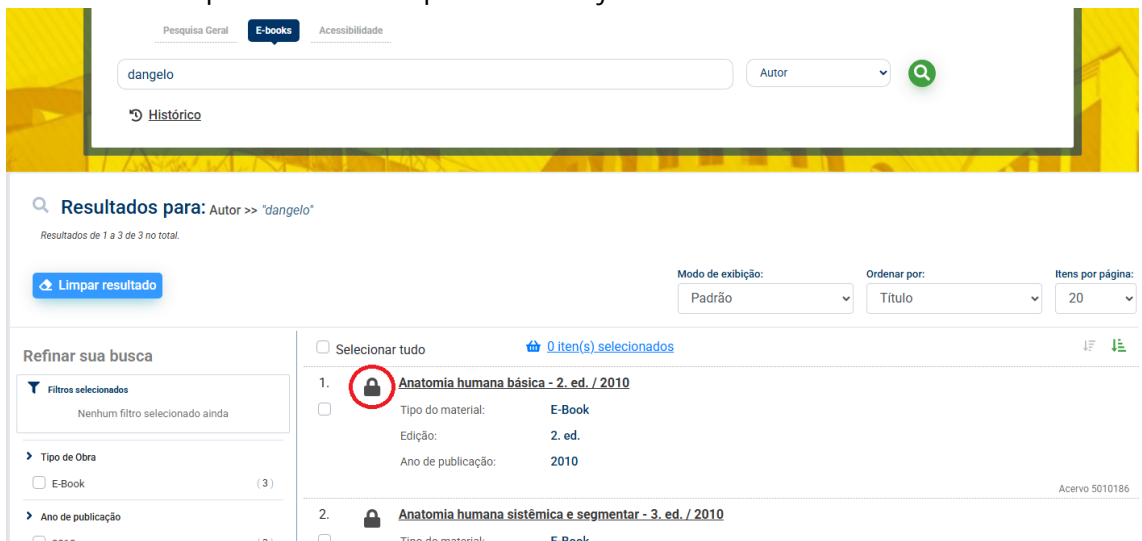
Pesquisa Geral E-books Acessibilidade

dangelo

Autor

Histórico

Resultados para: Autor >> "dangelo"

Resultados de 1 a 3 de 3 no total.

Limpar resultado

Modo de exibição: Padrão

Ordenar por: Título

Itens por página: 20

Refinar sua busca

Filtros selecionados

Nenhum filtro selecionado ainda

Tipo de Obra

E-Book (3)

Ano de publicação

Selecionar tudo

0 iten(s) selecionados

1. Anatomia humana básica - 2. ed. / 2010

Tipo do material: E-Book

Edição: 2. ed.

Ano de publicação: 2010

Acervo 5010186

2. Anatomia humana sistêmica e segmentar - 3. ed. / 2010

Tipo do material: E-Book